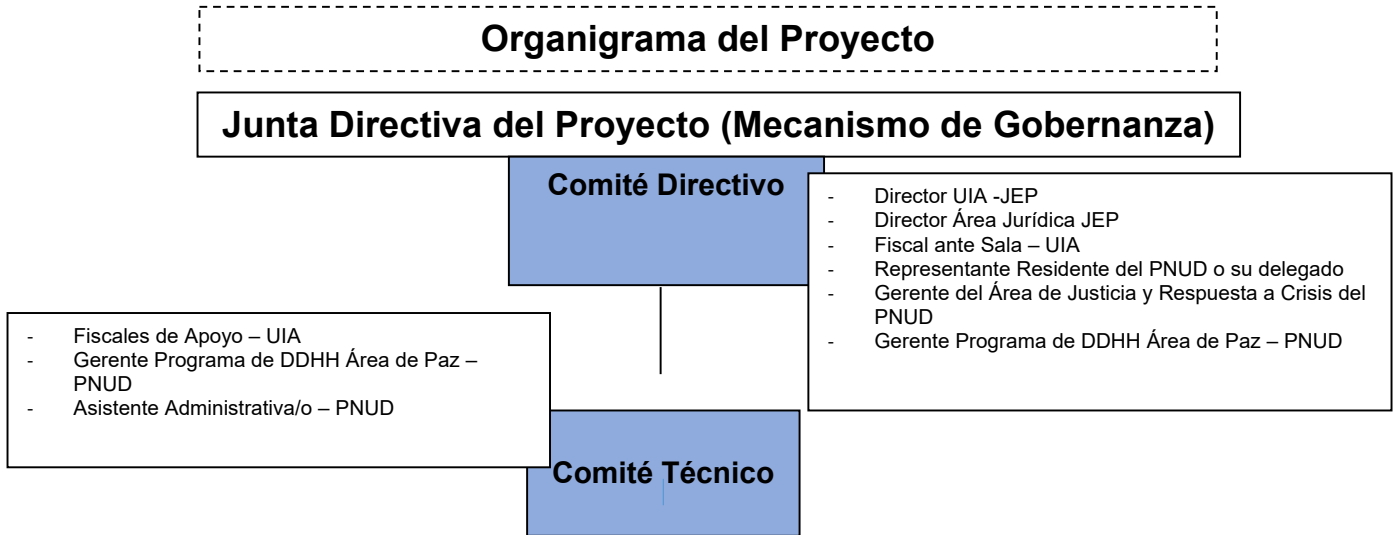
Organigrama del Proyecto

Junta Directiva del Proyecto (Mecanismo de Gobernanza)

Comité Directivo

- Director UIA -JEP
- Director Área Jurídica JEP
- Fiscal ante Sala – UIA
- Representante Residente del PNUD o su delegado
- Gerente del Área de Justicia y Respuesta a Crisis del PNUD
- Gerente Programa de DDHH Área de Paz – PNUD

- Fiscales de Apoyo – UIA
- Gerente Programa de DDHH Área de Paz – PNUD
- Asistente Administrativa/o – PNUD

Comité Técnico